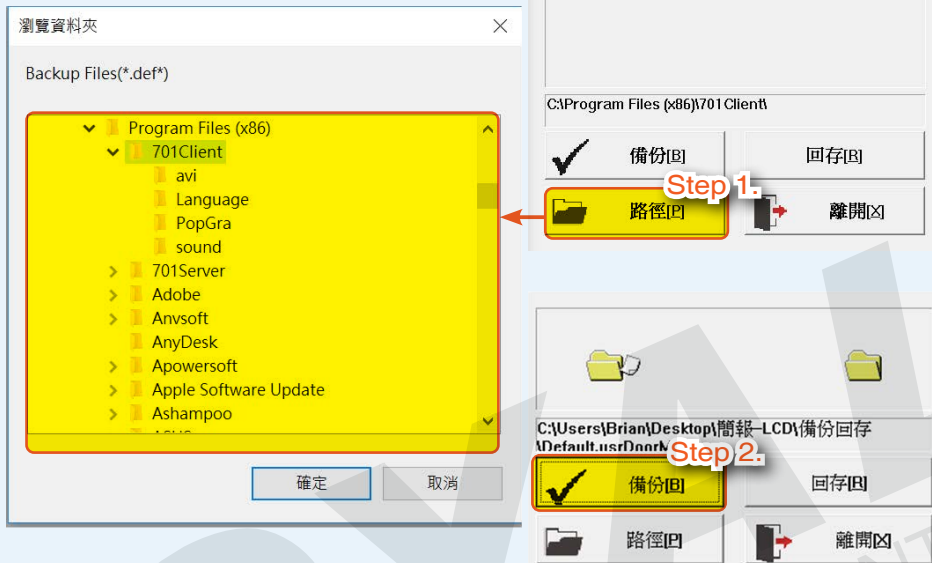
瀏覽資料夾

Backup Files(*.def*)

Program Files (x86)
701Client
avi
Language
PopGra
sound
701Server
Adobe
Anvsoft
AnyDesk
Apowersoft
Apple Software Update
Ashampoo

確定
取消

C:\Program Files (x86)\701Client\

備份[B]
回存[R]
Step 1.
路徑[P]
離開[X]

C:\Users\Brian\Desktop\簡報-LCD\備份回存
\Default.usrDoorM
Step 2.
備份[B]
回存[R]
路徑[P]
離開[X]